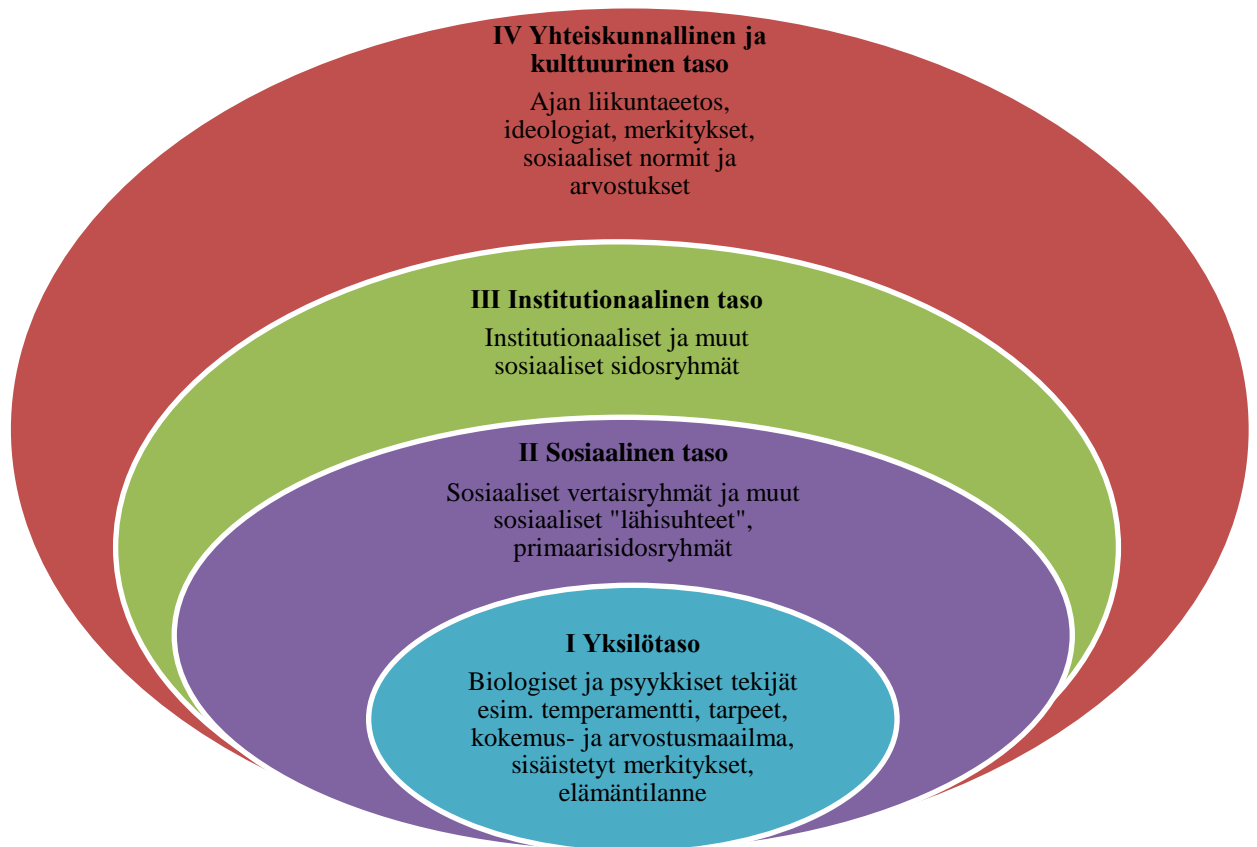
IV Yhteiskunnallinen ja kulttuurinen taso

Ajan liikuntaeetos, ideologiat, merkitykset, sosiaaliset normit ja arvostukset

III Institutionaalinen taso

Institutionaaliset ja muut sosiaaliset sidosryhmät

II Sosiaalinen taso

Sosiaaliset vertaisryhmät ja muut sosiaaliset "lähisuhteet", primaarisidosryhmät

I Yksilötaso

Biologiset ja psyykkiset tekijät esim. temperamentti, tarpeet, kokemus- ja arvostusmaailma, sisäistetyt merkitykset, elämäntilanne